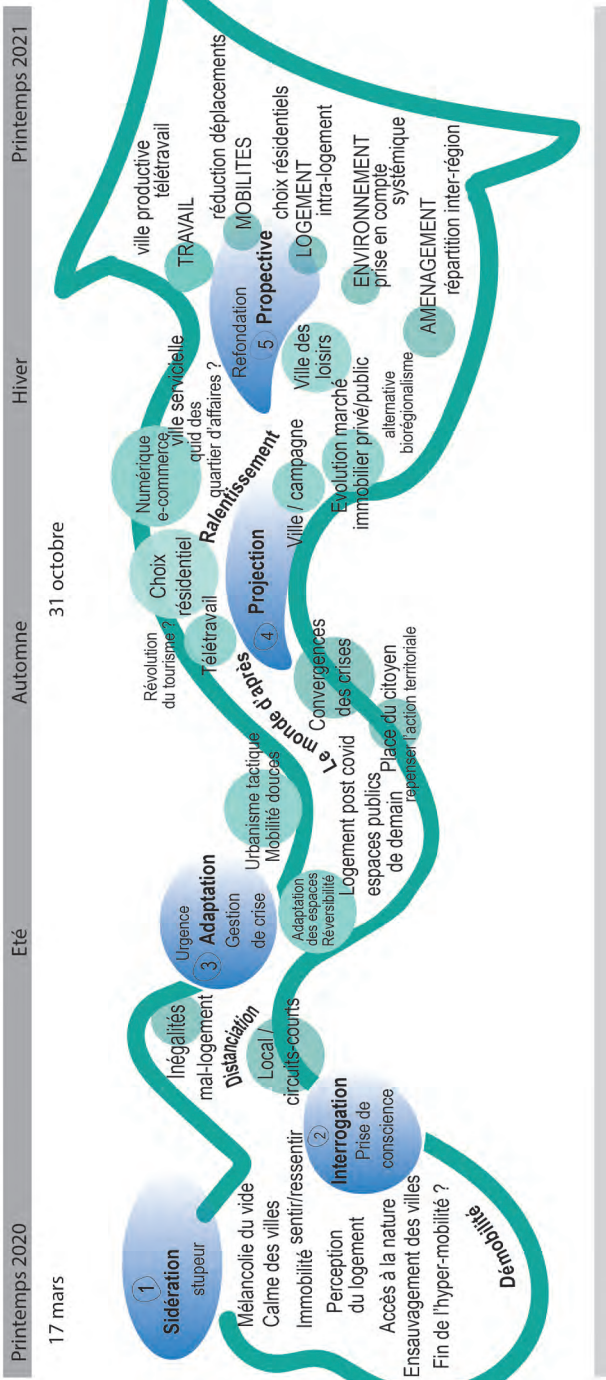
Printemps 2020

Eté

Automne

Hiver

Printemps 2021

17 mars

31 octobre

1 Sidération stupeur

Mélancolie du vide
Calme des villes
Immobilité sentir/ressentir
Perception du logement
Accès à la nature
Ensauvagement des villes
Fin de l'hyper-mobilité ?

Démobilité

2 Interrogation Prise de conscience

Inégalités mal-logement

Distanciation

Local / circuits-courts

3 Adaptation Urgence Gestion de crise

Adaptation des espaces Réversibilité

Urbanisme tactique Mobilité douces

Logement post covid espaces publics de demain

Le monde d'après

Révolution du tourisme ?

Télétravail

Convergences des crises

Place du citoyen repenser l'action territoriale

Choix résidentiel

4 Projection

Ville / campagne

Ralentissement

Numérique e-commerce

ville servicielle quid des quartier d'affaires ?

Evolution marché immobilier privé/public

alternative biorégionalisme

Ville des loisirs

5 Propective Refondation

TRAVAIL ville productive télétravail

MOBILITES réduction déplacements

LOGEMENT choix résidentiels intra-logement

ENVIRONNEMENT prise en compte systémique

AMENAGEMENT répartition inter-région